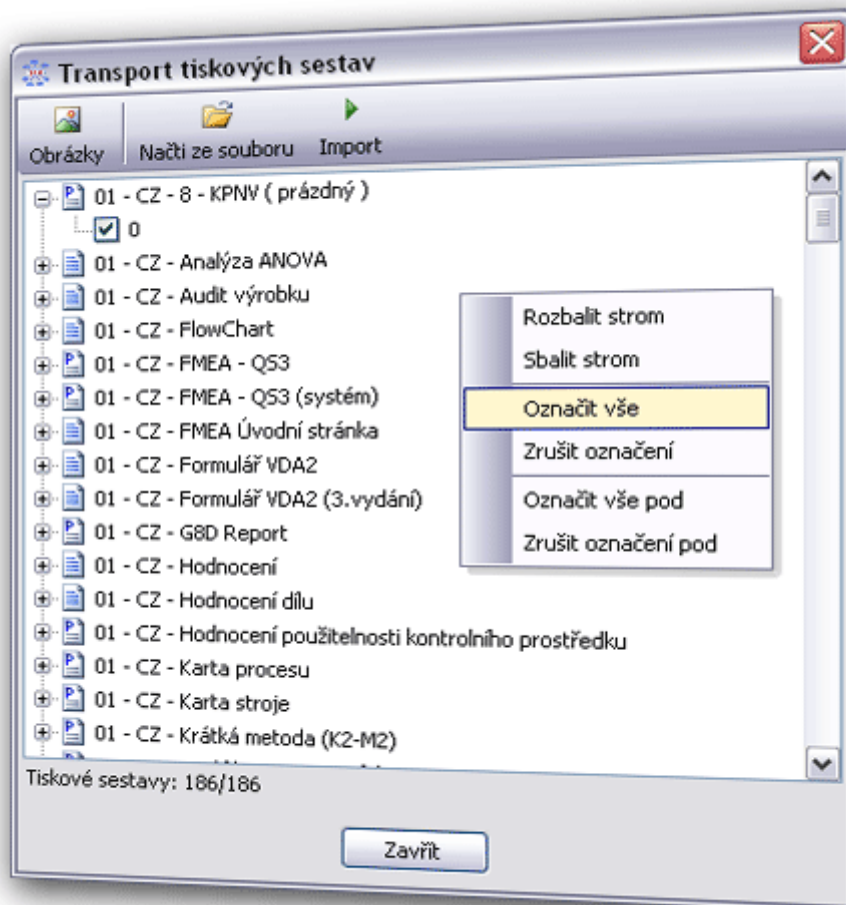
Transport tiskových sestav

Obrázky | Načti ze souboru | Import

01 - CZ - 8 - KPNV ( prázdný )
0
01 - CZ - Analýza ANOVA
01 - CZ - Audit výrobku
01 - CZ - FlowChart
01 - CZ - FMEA - QS3
01 - CZ - FMEA - QS3 (systém)
01 - CZ - FMEA Úvodní stránka
01 - CZ - Formulář VDA2
01 - CZ - Formulář VDA2 (3.vydání)
01 - CZ - G8D Report
01 - CZ - Hodnocení
01 - CZ - Hodnocení dílu
01 - CZ - Hodnocení použitelnosti kontrolního prostředku
01 - CZ - Karta procesu
01 - CZ - Karta stroje
01 - CZ - Krátká metoda (K2-M2)
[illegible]

Rozbalit strom
Sbalit strom
Označit vše
Zrušit označení
Označit vše pod
Zrušit označení pod

Tiskové sestavy: 186/186

Zavřít